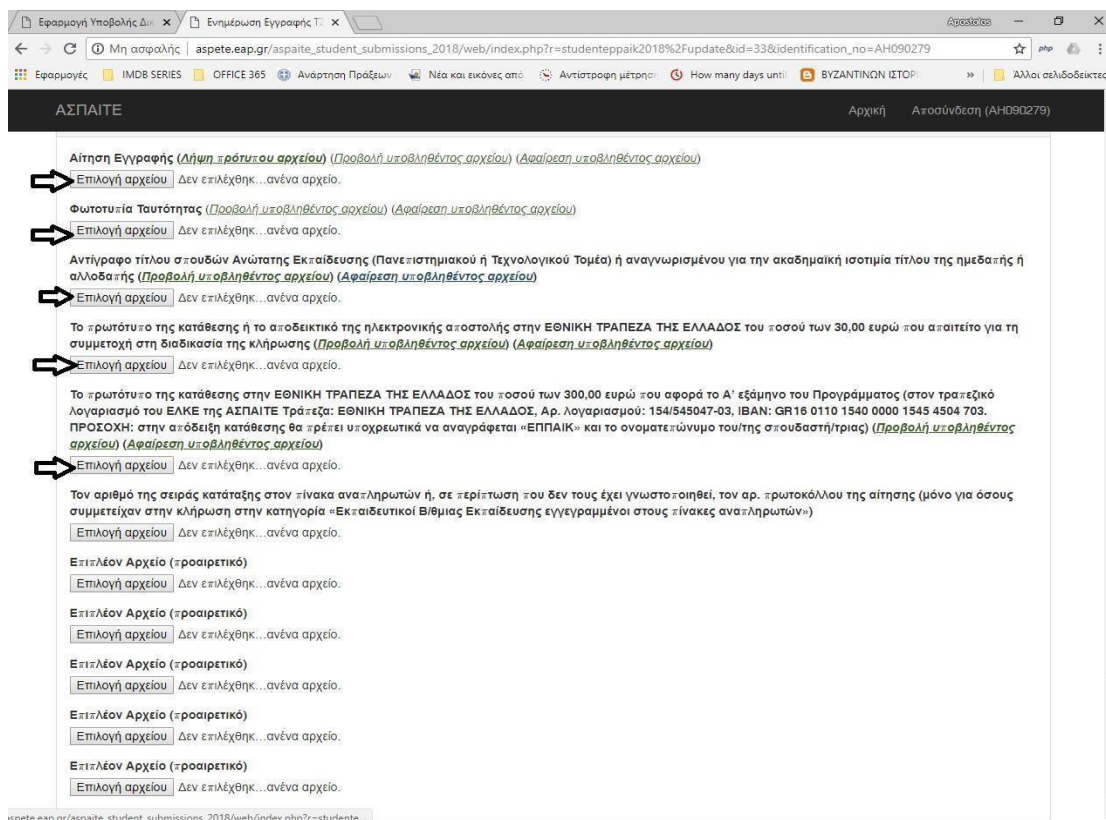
Εφαρμογή Υποβολής Δι × Ενημέρωση Εγγραφής Τ ×

Apostolos

Μη ασφαλής | aspete.eap.gr/aspaite_student_submissions_2018/web/index.php?r=studenteppaik2018%2Fupdate&id=33&identification_no=AH090279

Εφαρμογές IMDB SERIES OFFICE 365 Ανάρτηση Πράξεων Νέα και εικόνες από Αντίστροφη μέτρηση How many days until ΒΥΖΑΝΤΙΝΩΝ ΙΣΤΟΡ » Άλλοι σελιδοδείκτες

ΑΣΠΑΙΤΕ

Αρχική Αποσύνδεση (AH090279)

Αίτηση Εγγραφής (Λήψη πρότυπου αρχείου) (Προβολή υποβληθέντος αρχείου) (Αφαίρεση υποβληθέντος αρχείου)

Επιλογή αρχείου Δεν επιλέχθηκ...ανένα αρχείο.

Φωτοτυπία Ταυτότητας (Προβολή υποβληθέντος αρχείου) (Αφαίρεση υποβληθέντος αρχείου)

Επιλογή αρχείου Δεν επιλέχθηκ...ανένα αρχείο.

Αντίγραφο τίτλου σπουδών Ανώτατης Εκπαίδευσης (Πανεπιστημιακού ή Τεχνολογικού Τομέα) ή αναγνωρισμένου για την ακαδημαϊκή ισοτιμία τίτλου της ημεδαπής ή αλλοδαπής (Προβολή υποβληθέντος αρχείου) (Αφαίρεση υποβληθέντος αρχείου)

Επιλογή αρχείου Δεν επιλέχθηκ...ανένα αρχείο.

Το πρωτότυπο της κατάθεσης ή το αποδεικτικό της ηλεκτρονικής αποστολής στην ΕΘΝΙΚΗ ΤΡΑΠΕΖΑ ΤΗΣ ΕΛΛΑΔΟΣ του ποσού των 30,00 ευρώ που απαιτείτο για τη συμμετοχή στη διαδικασία της κλήρωσης (Προβολή υποβληθέντος αρχείου) (Αφαίρεση υποβληθέντος αρχείου)

Επιλογή αρχείου Δεν επιλέχθηκ...ανένα αρχείο.

Το πρωτότυπο της κατάθεσης στην ΕΘΝΙΚΗ ΤΡΑΠΕΖΑ ΤΗΣ ΕΛΛΑΔΟΣ του ποσού των 300,00 ευρώ που αφορά το Α' εξάμηνο του Προγράμματος (στον τραπεζικό λογαριασμό του ΕΛΚΕ της ΑΣΠΑΙΤΕ Τράπεζα: ΕΘΝΙΚΗ ΤΡΑΠΕΖΑ ΤΗΣ ΕΛΛΑΔΟΣ, Αρ. λογαριασμού: 154/545047-03, IBAN: GR16 0110 1540 0000 1545 4504 703. ΠΡΟΣΟΧΗ: στην απόδειξη κατάθεσης θα πρέπει υποχρεωτικά να αναγράφεται «ΕΠΠΑΙΚ» και το ονοματεπώνυμο του/της σπουδαστή/τριας) (Προβολή υποβληθέντος αρχείου) (Αφαίρεση υποβληθέντος αρχείου)

Επιλογή αρχείου Δεν επιλέχθηκ...ανένα αρχείο.

Τον αριθμό της σειράς κατάταξης στον πίνακα αναπληρωτών ή, σε περίπτωση που δεν τους έχει γνωστοποιηθεί, τον αρ. πρωτοκόλλου της αίτησης (μόνο για όσους συμμετείχαν στην κλήρωση στην κατηγορία «Εκπαιδευτικοί Β/θμιας Εκπαίδευσης εγγεγραμμένοι στους πίνακες αναπληρωτών»)

Επιλογή αρχείου Δεν επιλέχθηκ...ανένα αρχείο.

Επιπλέον Αρχείο (προαιρετικό)

Επιλογή αρχείου Δεν επιλέχθηκ...ανένα αρχείο.

Επιπλέον Αρχείο (προαιρετικό)

Επιλογή αρχείου Δεν επιλέχθηκ...ανένα αρχείο.

Επιπλέον Αρχείο (προαιρετικό)

Επιλογή αρχείου Δεν επιλέχθηκ...ανένα αρχείο.

Επιπλέον Αρχείο (προαιρετικό)

Επιλογή αρχείου Δεν επιλέχθηκ...ανένα αρχείο.

Επιπλέον Αρχείο (προαιρετικό)

Επιλογή αρχείου Δεν επιλέχθηκ...ανένα αρχείο.

aspete.eap.gr/aspaite_student_submissions_2018/web/index.php?r=studente...